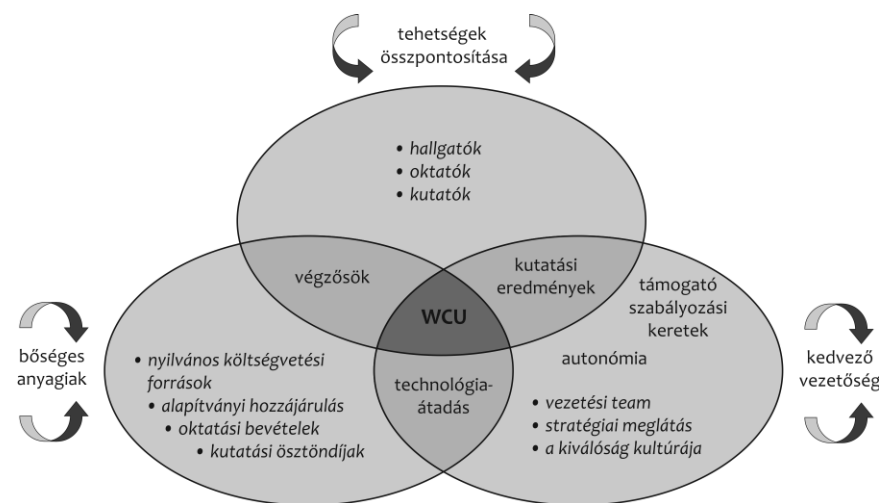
tehetségek összpontosítása

• hallgatók
• oktatók
• kutatók

végzősök

kutatási eredmények

támogató szabályozási keretek

WCU

bőséges anyagiak

• nyilvános költségvetési források
• alapítványi hozzájárulás
• oktatási bevételek
• kutatási ösztöndíjak

technológia-átadás

autonómia

• vezetési team
• stratégiai meglátás
• a kiválóság kultúrája

kedvező vezetőség